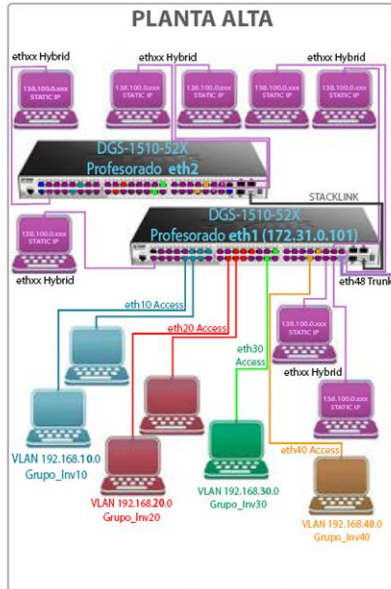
PLANTA ALTA

ethxx Hybrid
ethxx Hybrid
ethxx Hybrid

138.100.0.xxx STATIC IP
138.100.0.xxx STATIC IP
138.100.0.xxx STATIC IP
138.100.0.xxx STATIC IP
138.100.0.xxx STATIC IP

DGS-1510-52X
Profesorado_eth2

STACKLINK

138.100.0.xxx STATIC IP

DGS-1510-52X
Profesorado eth1 (172.31.0.101)

ethxx Hybrid
eth48 Trunk

eth10 Access
eth20 Access
eth30 Access

138.100.0.xxx STATIC IP
ethxx Hybrid
138.100.0.xxx STATIC IP

eth40 Access

VLAN 192.168.10.0
Grupo_Inv10

VLAN 192.168.20.0
Grupo_Inv20

VLAN 192.168.30.0
Grupo_Inv30

VLAN 192.168.40.0
Grupo_Inv40